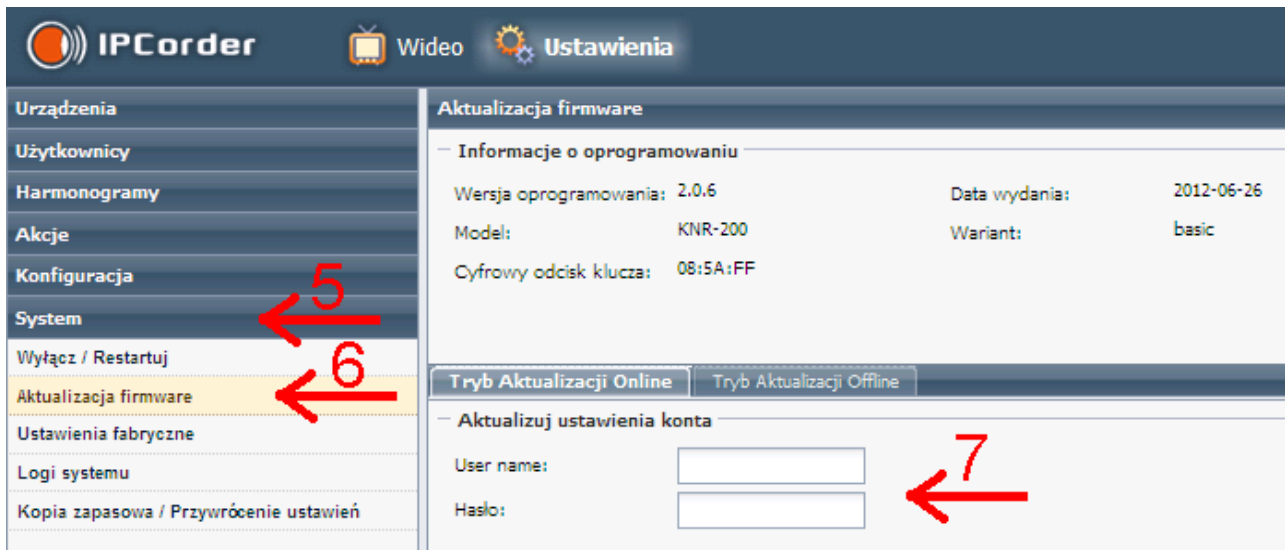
IPCorder Wideo Ustawienia

Urządzenia
Użytkownicy
Harmonogramy
Akcje
Konfiguracja
System
Wyłącz / Restartuj
Aktualizacja firmware
Ustawienia fabryczne
Logi systemu
Kopia zapasowa / Przywrócenie ustawień

5
6

Aktualizacja firmware

Informacje o oprogramowaniu

Wersja oprogramowania: 2.0.6
Data wydania: 2012-06-26
Model: KNR-200
Wariant: basic
Cyfrowy odcisk klucza: 08:5A:FF

Tryb Aktualizacji Online
Tryb Aktualizacji Offline

Aktualizuj ustawienia konta

User name:
Hasło:

7